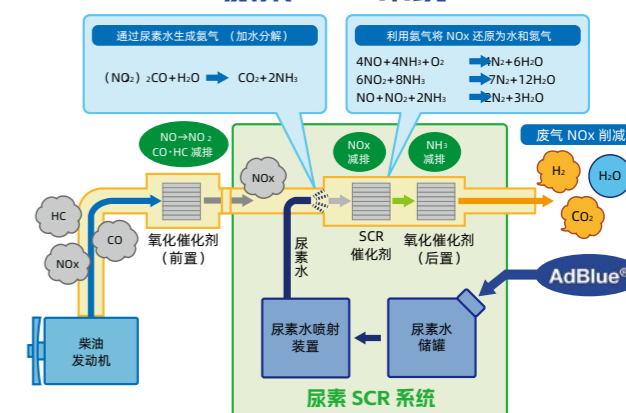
通过尿素水生成氨气（加水分解）

$(NO_2)_2CO+H_2O$ → $CO_2+2NH_3$

利用氨气将 NOx 还原为水和氮气

$4NO+4NH_3+O_2$ → $4N_2+6H_2O$

$6NO_2+8NH_3$ → $7N_2+12H_2O$

$NO+NO_2+2NH_3$ → $2N_2+3H_2O$

NO→NO₂ CO·HC 减排

NOx 减排

NH₃ 减排

废气 NOx 削减

HC

CO

NOx

NOx

$H_2$

$H_2O$

$CO_2$

氧化催化剂（前置）

尿素水

SCR 催化剂

氧化催化剂（后置）

AdBlue®

柴油发动机

尿素水喷射装置

尿素水储罐

尿素 SCR 系统